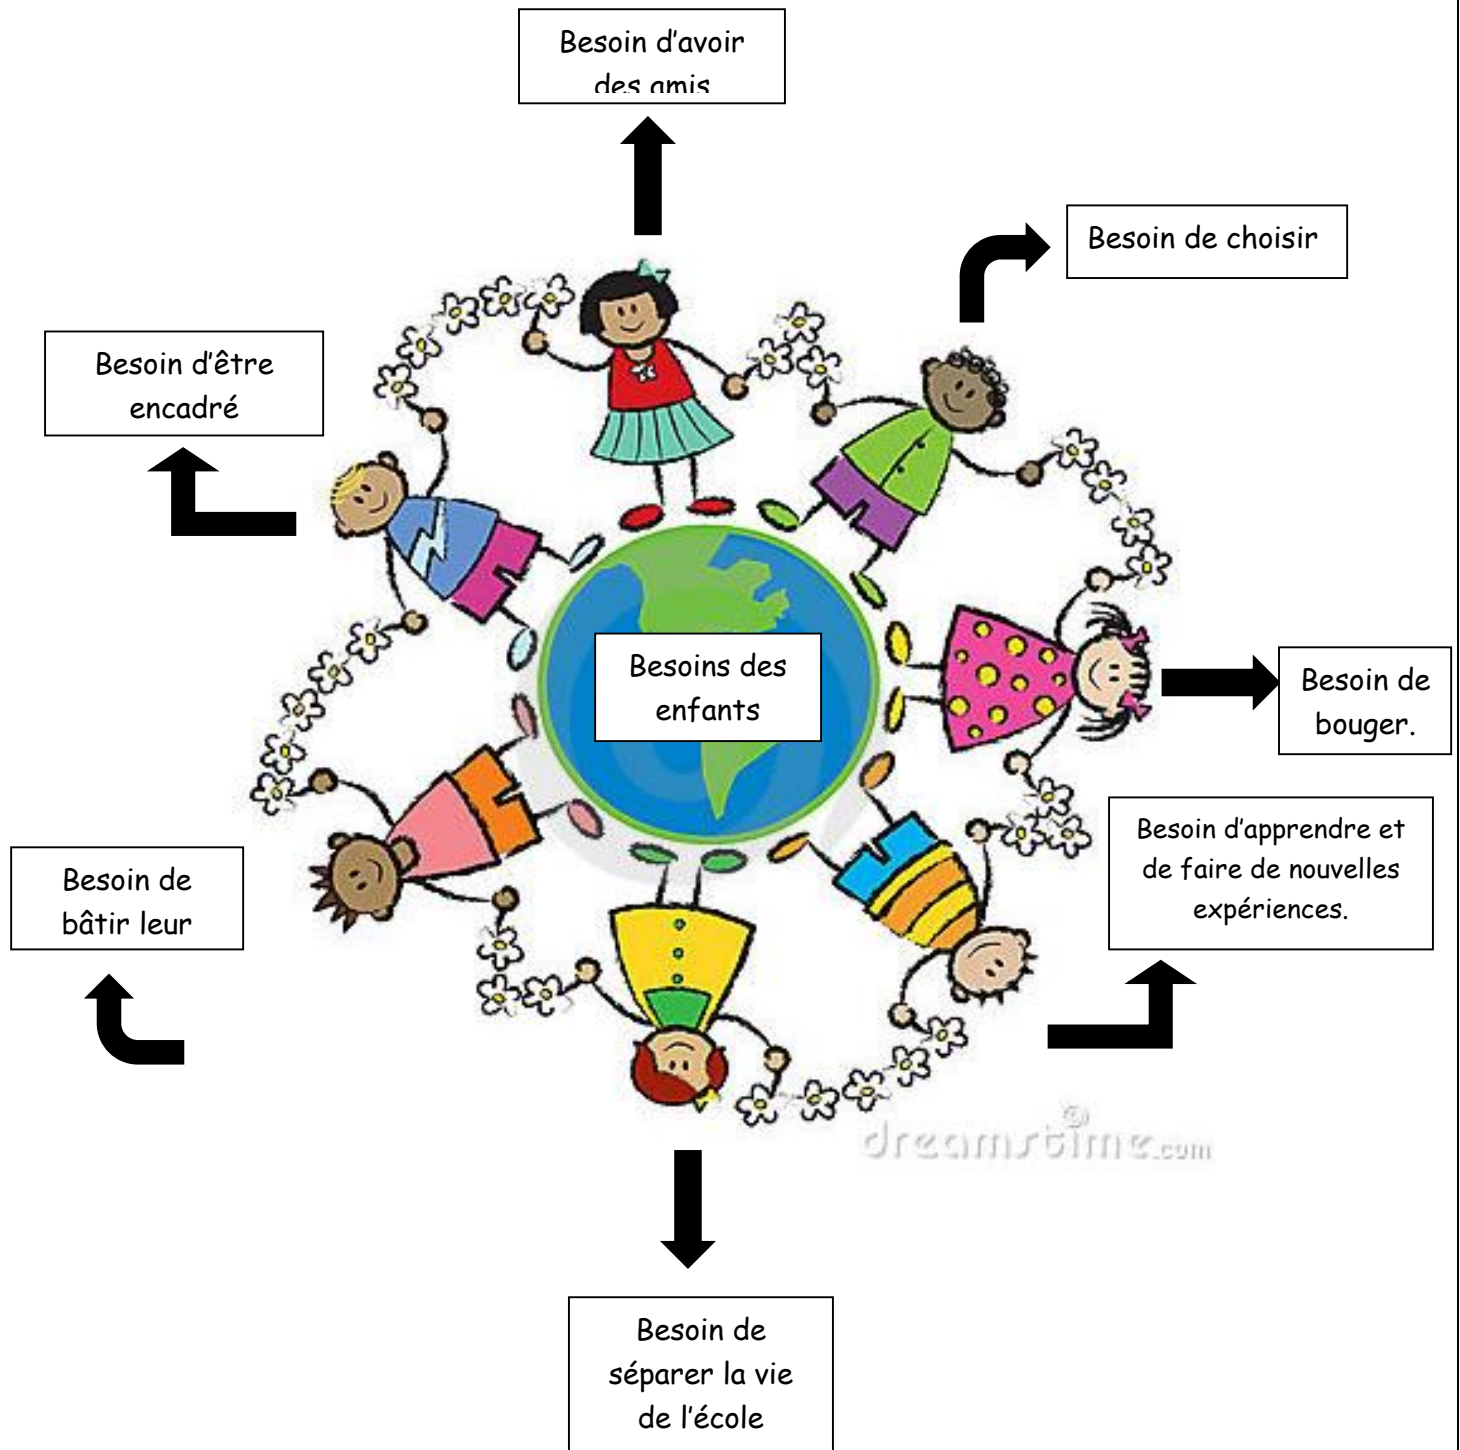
Besoin d'avoir des amis

Besoin de choisir

Besoin d'être encadré

Besoins des enfants

Besoin de bouger.

Besoin d'apprendre et de faire de nouvelles expériences.

Besoin de bâtir leur

dreamstime.com

Besoin de séparer la vie de l'école